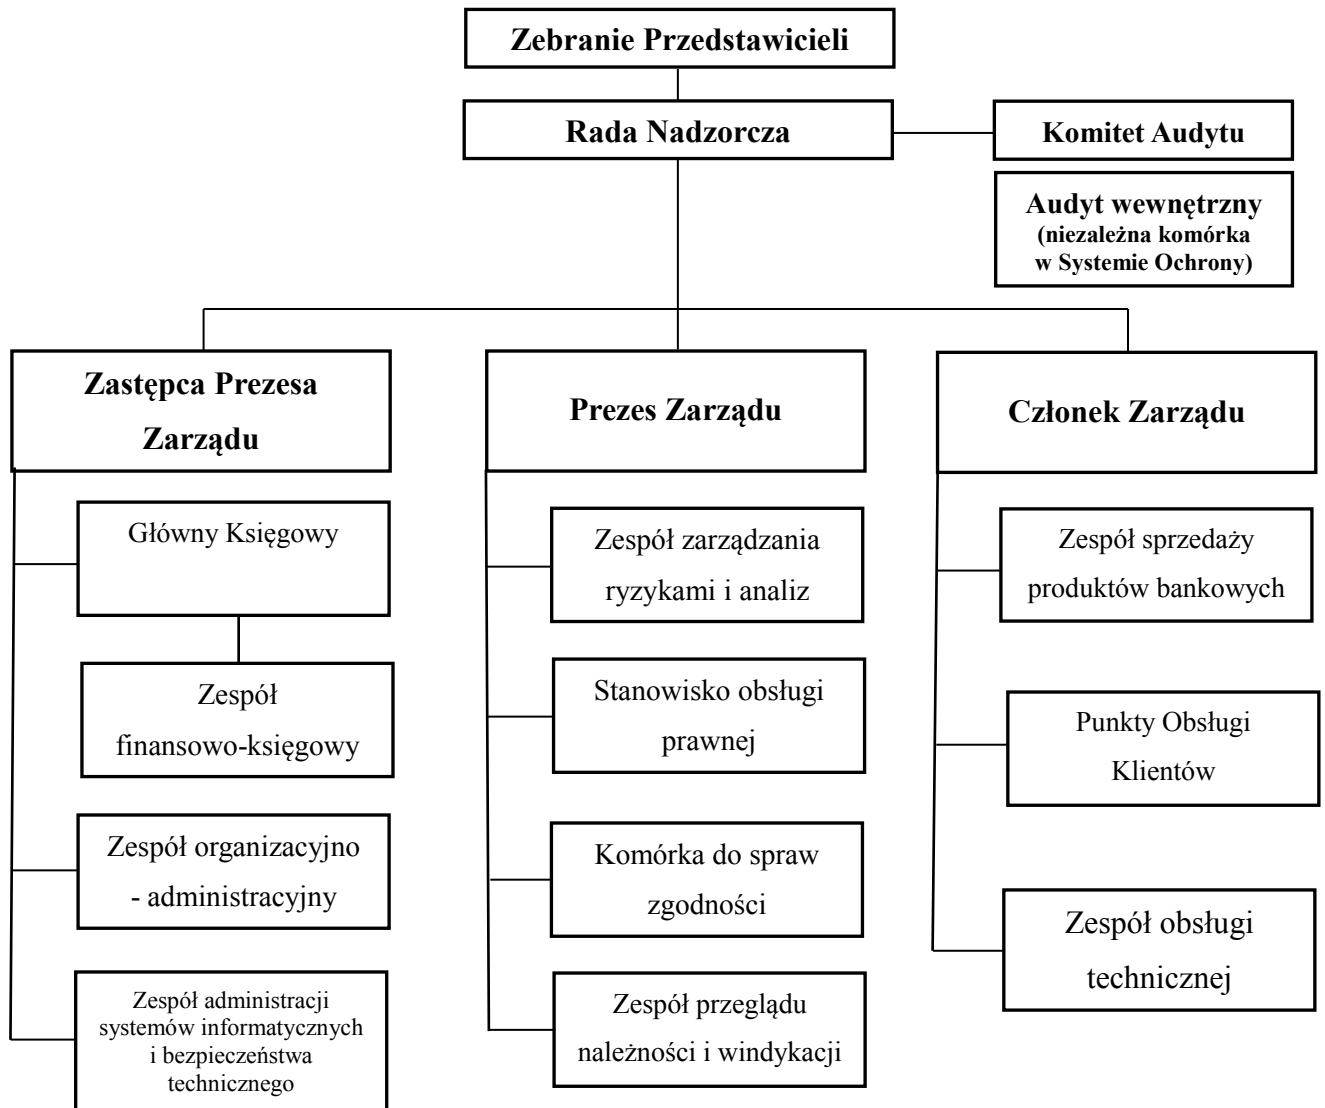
Zebranie Przedstawicieli

Rada Nadzorcza

Komitet Audytu

Audyt wewnętrzny (niezależna komórka w Systemie Ochrony)

Zastępca Prezesa Zarządu

Główny Księgowy

Zespół finansowo-księgowy

Zespół organizacyjno - administracyjny

Zespół administracji systemów informatycznych i bezpieczeństwa technicznego

Prezes Zarządu

Zespół zarządzania ryzykami i analiz

Stanowisko obsługi prawnej

Komórka do spraw zgodności

Zespół przeglądu należności i windykacji

Członek Zarządu

Zespół sprzedaży produktów bankowych

Punkty Obsługi Klientów

Zespół obsługi technicznej